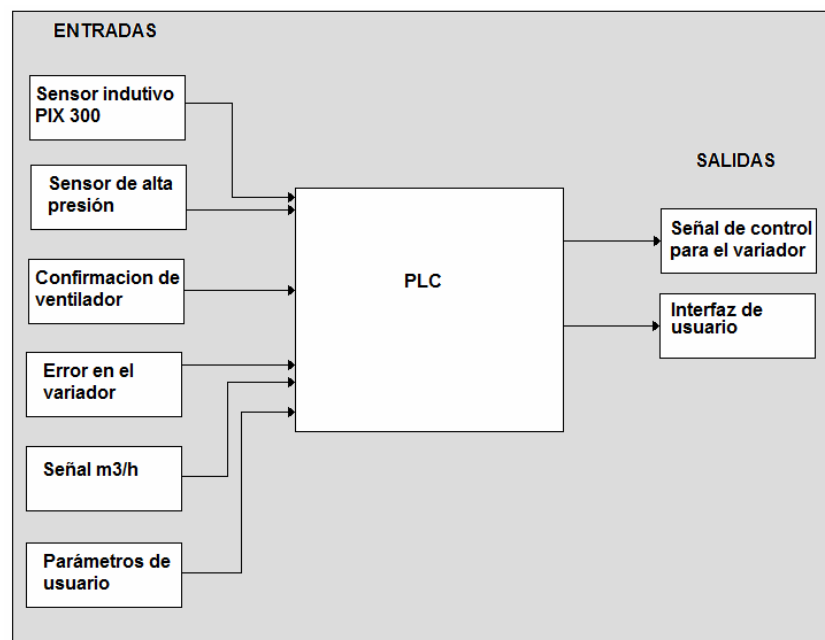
ENTRADAS

Sensor indutivo PIX 300

Sensor de alta presión

Confirmacion de ventilador

Error en el variador

Señal m3/h

Parámetros de usuario

PLC

SALIDAS

Señal de control para el variador

Interfaz de usuario